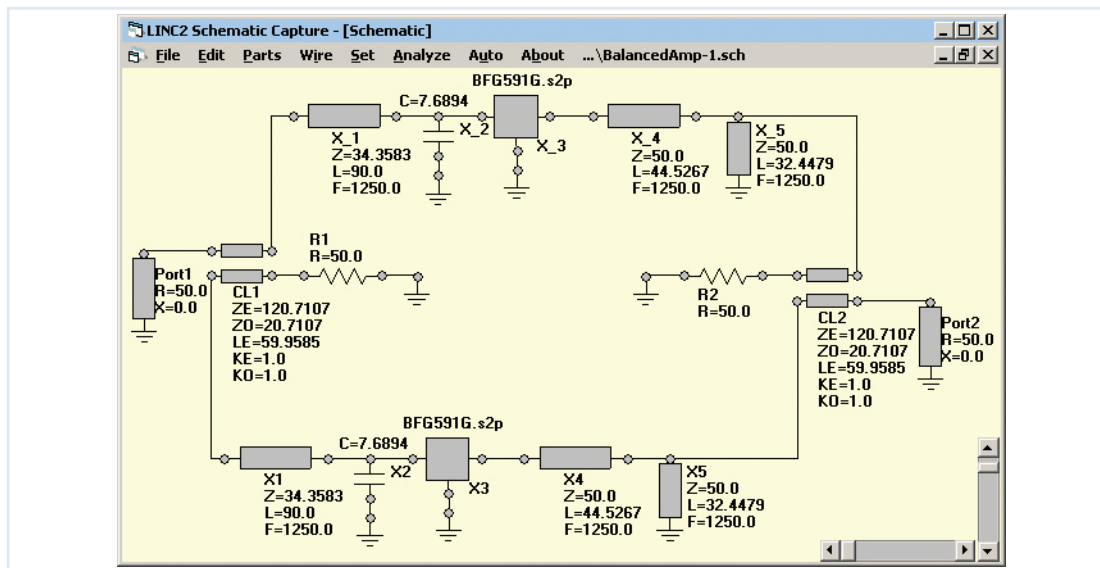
LINC2 Schematic Capture - [Schematic]

File Edit Parts Wire Set Analyze Auto About ...\BalancedAmp-1.sch

BFG591G.s2p

C=7.6894

X_1
Z=34.3583
L=90.0
F=1250.0

X_2

X_3

X_4
Z=50.0
L=44.5267
F=1250.0

X_5
Z=50.0
L=32.4479
F=1250.0

R1
R=50.0

Port1
R=50.0
X=0.0

CL1
ZE=120.7107
ZO=20.7107
LE=59.9585
KE=1.0
KO=1.0

R2
R=50.0

CL2
ZE=120.7107
ZO=20.7107
LE=59.9585
KE=1.0
KO=1.0

Port2
R=50.0
X=0.0

BFG591G.s2p

C=7.6894

X1
Z=34.3583
L=90.0
F=1250.0

X2

X3

X4
Z=50.0
L=44.5267
F=1250.0

X5
Z=50.0
L=32.4479
F=1250.0